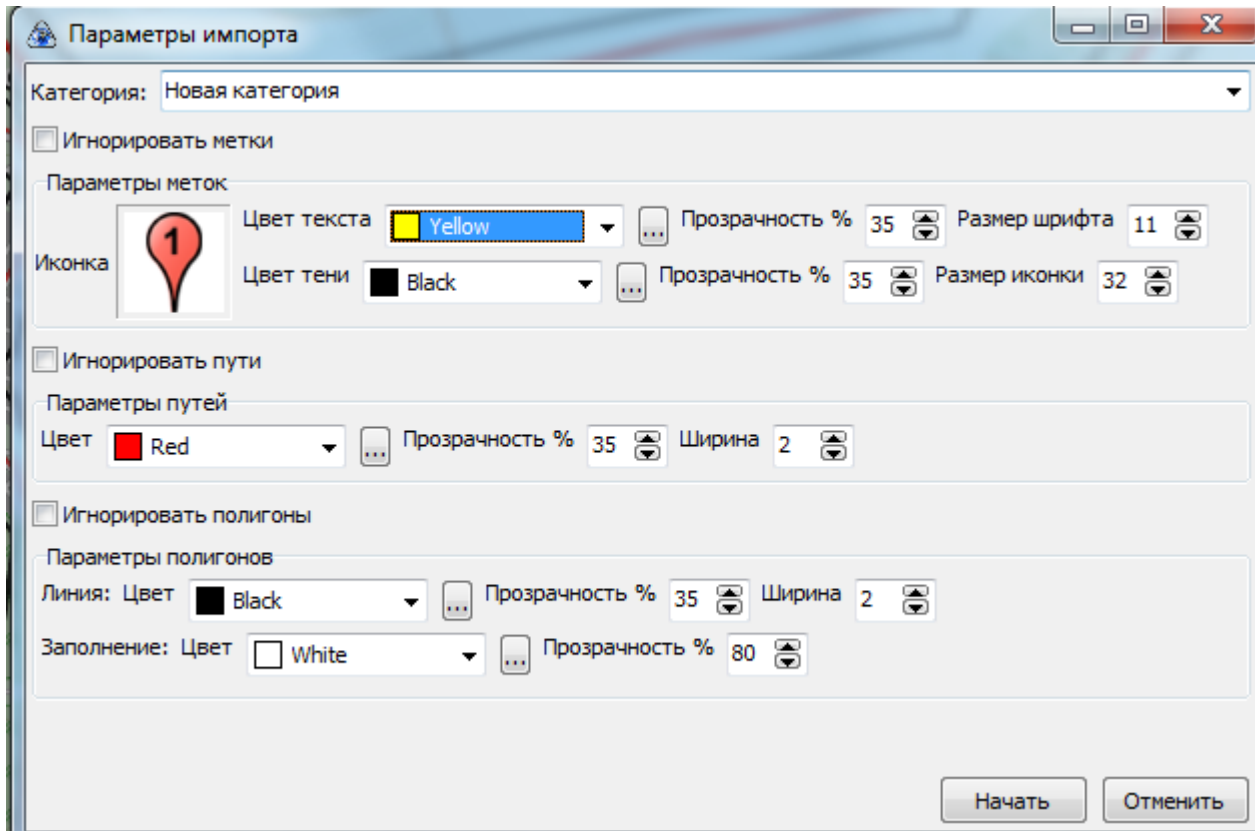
Параметры импорта

Категория: Новая категория

Игнорировать метки

Параметры меток

Иконка

1

Цвет текста Yellow ... Прозрачность % 35 Размер шрифта 11

Цвет тени Black ... Прозрачность % 35 Размер иконки 32

Игнорировать пути

Параметры путей

Цвет Red ... Прозрачность % 35 Ширина 2

Игнорировать полигоны

Параметры полигонов

Линия: Цвет Black ... Прозрачность % 35 Ширина 2

Заполнение: Цвет White ... Прозрачность % 80

Начать Отменить